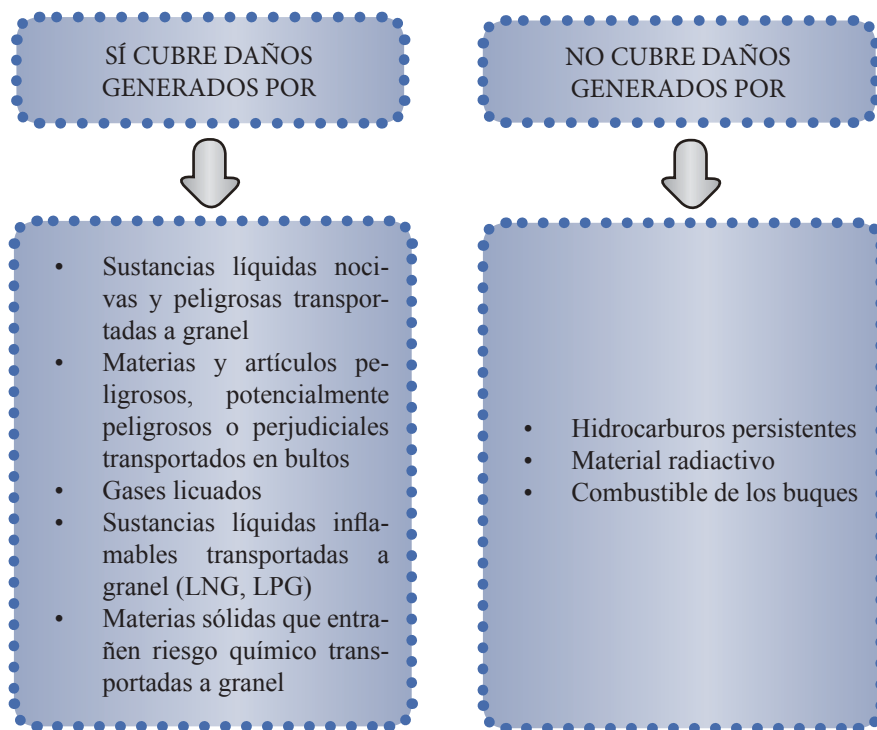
SÍ CUBRE DAÑOS GENERADOS POR

- Sustancias líquidas nocivas y peligrosas transportadas a granel
- Materias y artículos peligrosos, potencialmente peligrosos o perjudiciales transportados en bultos
- Gases licuados
- Sustancias líquidas inflamables transportadas a granel (LNG, LPG)
- Materias sólidas que entrañen riesgo químico transportadas a granel

NO CUBRE DAÑOS GENERADOS POR

- Hidrocarburos persistentes
- Material radiactivo
- Combustible de los buques